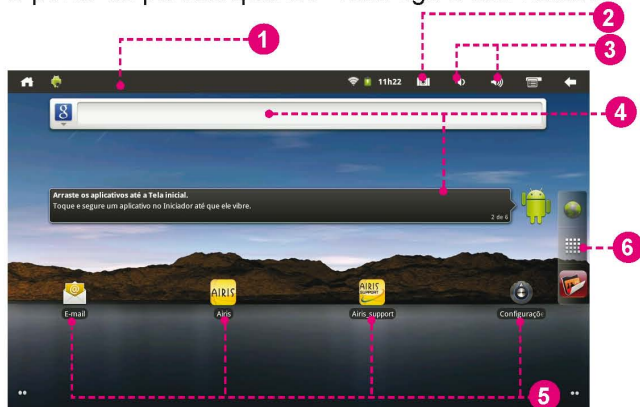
1

2

3

4

11h22

Arraste os aplicativos até a Tela inicial.
Toque e segure um aplicativo no Iniciador até que ele vibre.

2 de 6

6

AIRIS

AIRIS SUPPORT

E-mail

Airis

Airis_support

Configuraçõ

5